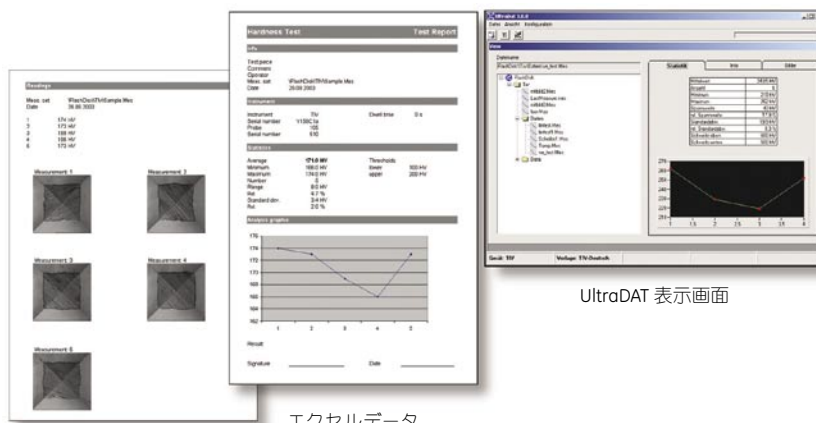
Readings

Meas. set
Date 26.08.2003

1 174 HV
2 173 HV
3 166 HV
4 166 HV
5 173 HV

Measurement 1
Measurement 2
Measurement 3
Measurement 4
Measurement 5

Hardness Test Test Report

Info

Testpiece
Comment
Operator
Meas. set
Date 26.08.2003

Instrument

Instrument
Serial number
Probe
Serial number

Statistics

Average 171.0 HV
Minimum 166.0 HV
Maximum 174.0 HV
Number 5
Range 8.0 HV
Std. dev. 3.4 HV

Thresholds
lower 150 HV
upper 200 HV

Analysis graphic

176
174
172
170
168
166
164
162

1 2 3 4 5

Result

Signature Date

エクセルデータ

UltraDAT 1.0.0
Datei Ansicht Konfiguration
View
Dateiname
Statistik Info Bilder
Gerät: TIV Vorlage: TIV-Deutsch

UltraDAT 表示画面